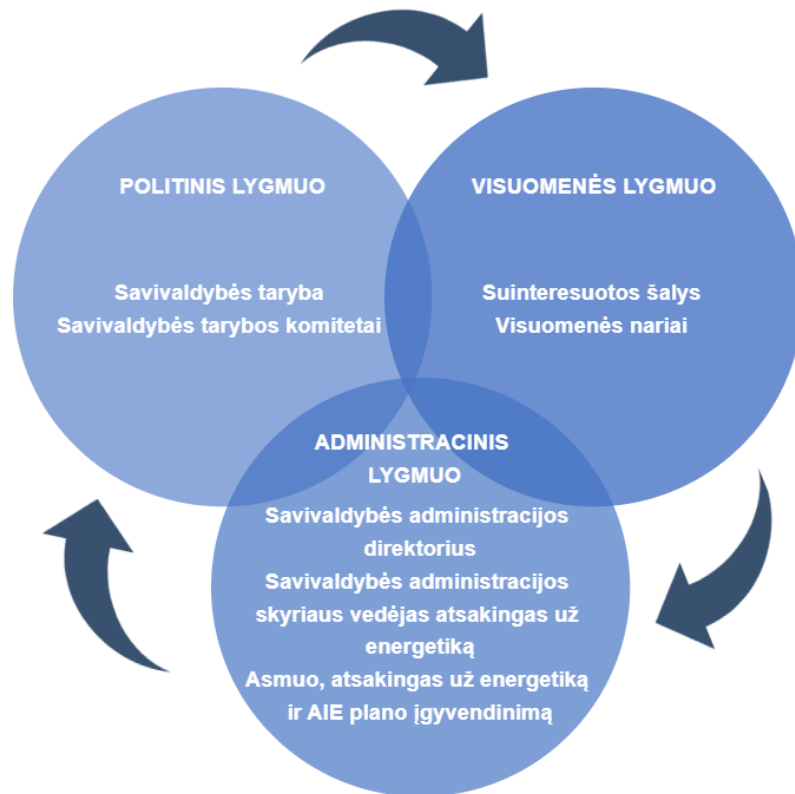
POLITINIS LYGMUO

Savivaldybės taryba
Savivaldybės tarybos komitetai

VISUOMENĖS LYGMUO

Suinteresuotos šalys
Visuomenės nariai

ADMINISTRACINIS LYGMUO

Savivaldybės administracijos direktorius
Savivaldybės administracijos skyriaus vedėjas atsakingas už energetiką
Asmuo, atsakingas už energetiką ir AIE plano įgyvendinimą